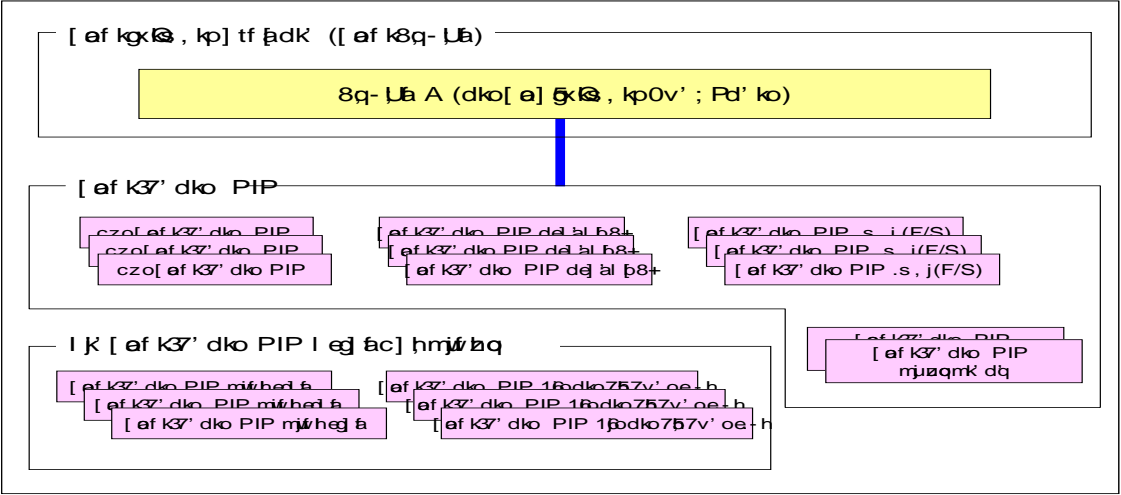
[ əf kgxk8 , kp] tf ẖadk' ([ əf k8q-Ųa)

8q-Ųa A (dko[ ə] ƒxk8 , kp0v' ; Pd' ko)

[ əf k37' dko PIP

czo[ əf k37' dko PIP

czo[ əf k37' dko PIP

czo[ əf k37' dko PIP

[ əf k37' dko PIP de] àl þ8+

[ əf k37' dko PIP de] àl þ8+

[ əf k37' dko PIP de] àl þ8+

[ əf k37' dko PIP .s , j(F/S)

[ əf k37' dko PIP .s , j(F/S)

[ əf k37' dko PIP .s , j(F/S)

I ķ [ əf k37' dko PIP I eg] fac] ḩmjuf hq

[ əf k37' dko PIP mjuf heg] fa

[ əf k37' dko PIP mjuf heg] fa

[ əf k37' dko PIP mjuf heg] fa

[ əf k37' dko PIP 1ƃodko7ƃ7v' oe-h

[ əf k37' dko PIP 1ƃodko7ƃ7v' oe-h

[ əf k37' dko PIP 1ƃodko7ƃ7v' oe-h

[ əf k37' dko PIP

[ əf k37' dko PIP mjuzqmK dq